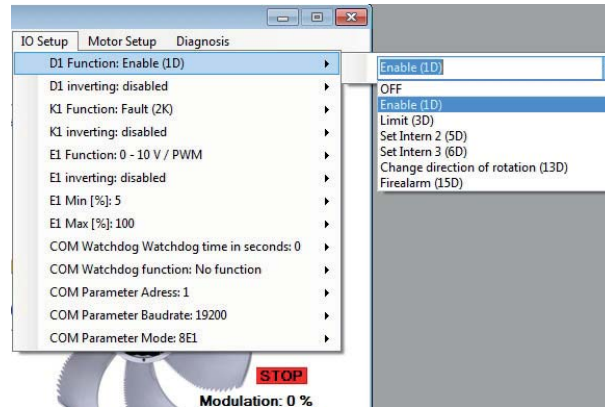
IO Setup Motor Setup Diagnosis

D1 Function: Enable (1D)
D1 inverting: disabled
K1 Function: Fault (2K)
K1 inverting: disabled
E1 Function: 0 - 10 V / PWM
E1 inverting: disabled
E1 Min [%]: 5
E1 Max [%]: 100
COM Watchdog Watchdog time in seconds: 0
COM Watchdog function: No function
COM Parameter Adress: 1
COM Parameter Baudrate: 19200
COM Parameter Mode: 8E1

Enable (1D)
OFF
Enable (1D)
Limit (3D)
Set Intern 2 (5D)
Set Intern 3 (6D)
Change direction of rotation (13D)
Firealarm (15D)

STOP
Modulation: 0 %